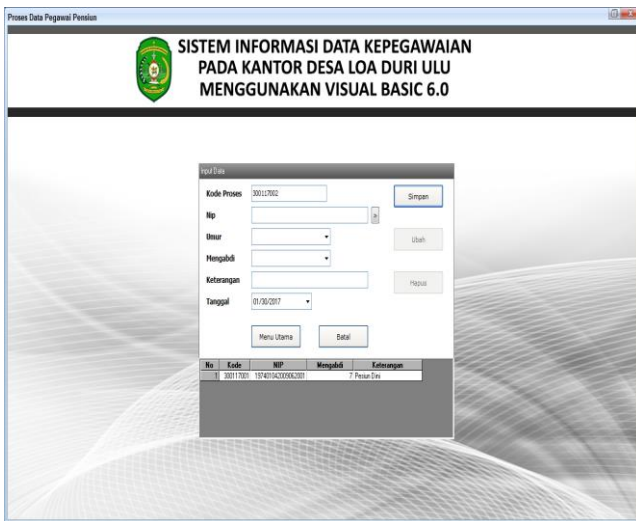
Proses Data Pegawai Pensiun

SISTEM INFORMASI DATA KEPEGAWAIAN
PADA KANTOR DESA LOA DURI ULU
MENGGUNAKAN VISUAL BASIC 6.0

Input Data

Kode Proses 300117002

Nip

Umur

Mengabdi

Keterangan

Tanggal 01/30/2017

Simpan

Ubah

Hapus

Menu Utama

Batal

| No | Kode | NIP | Mengabdi | Keterangan |
|---|---|---|---|---|
| 1 | 300117001 | 197401042005062001 | 7 | Pesiun Dini |